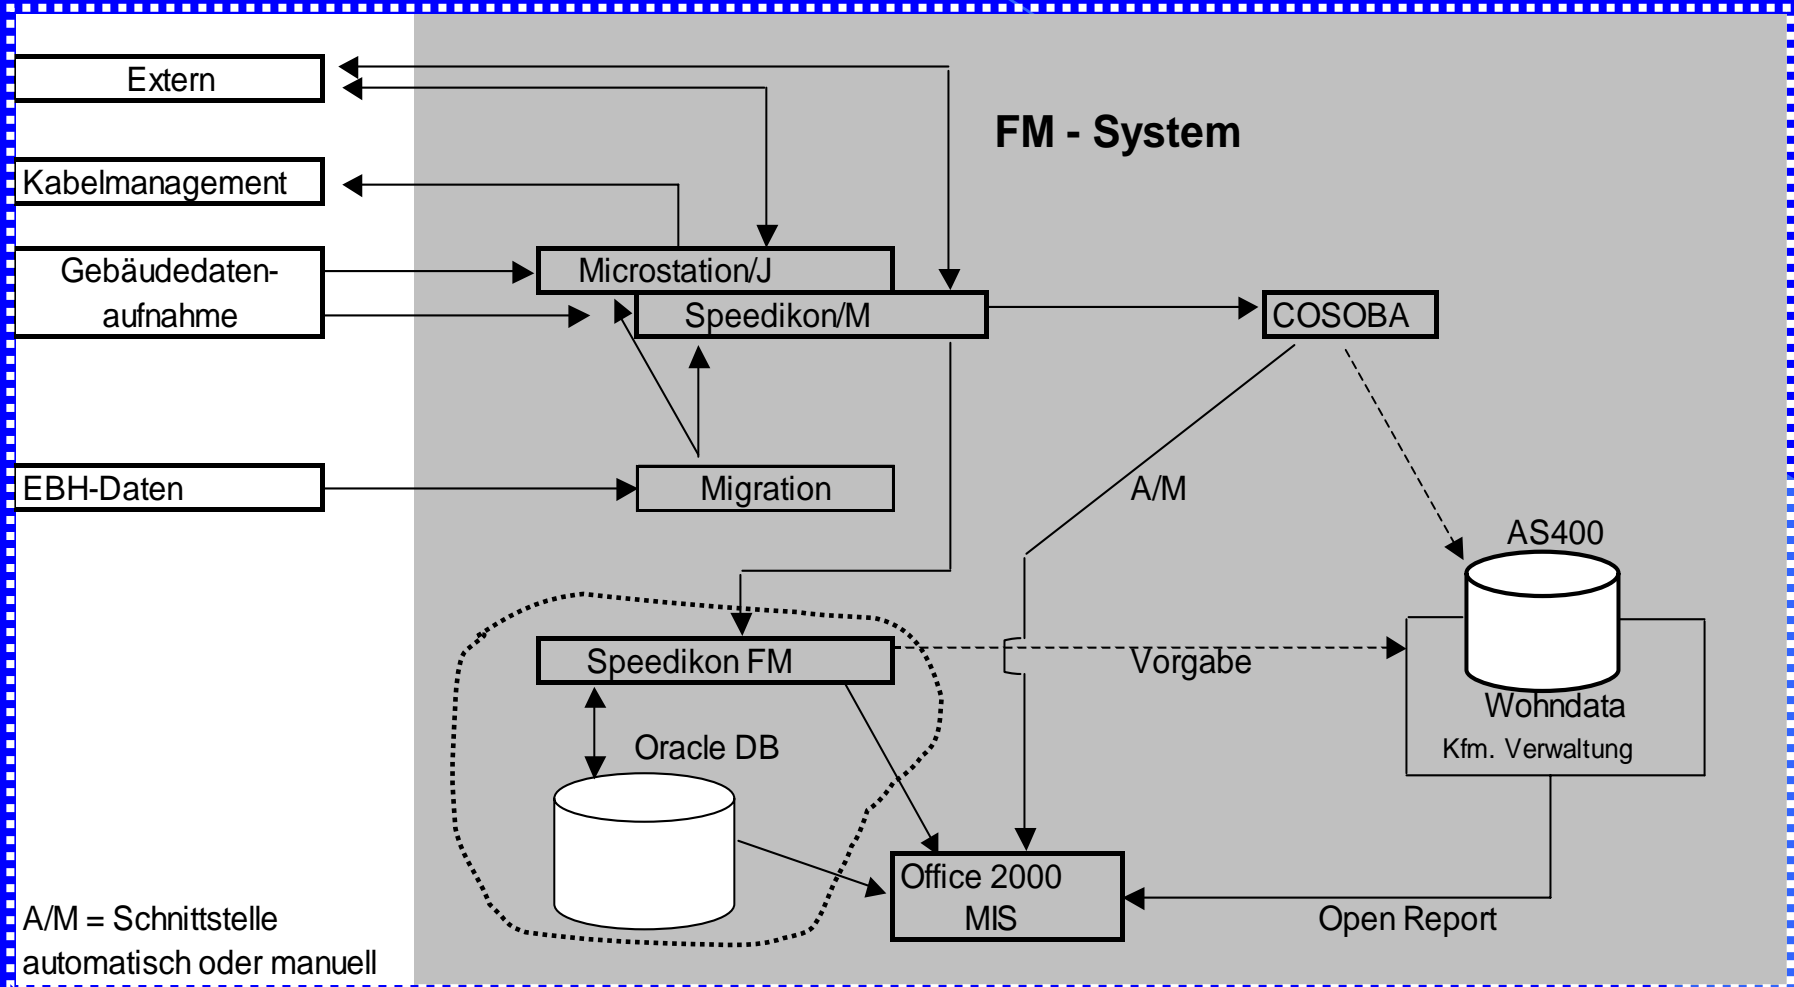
Extern

Kabelmanagement

Gebäudedatenaufnahme

EBH-Daten

FM - System

Microstation/J

Speedikon/M

COSOBA

Migration

A/M

AS400

Speedikon FM

Vorgabe

Wohndata

Kfm. Verwaltung

Oracle DB

Office 2000
MIS

Open Report

A/M = Schnittstelle automatisch oder manuell